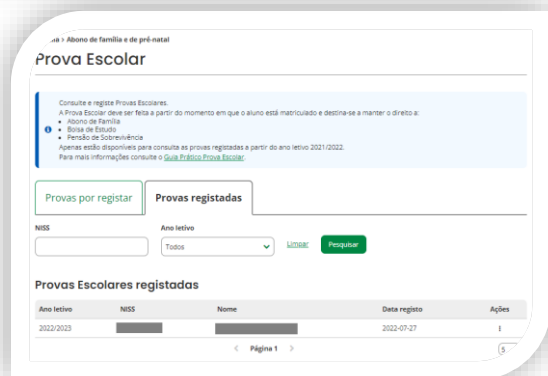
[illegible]a > Abono de família e pré-natal

Prova Escolar

Consulte e registe Provas Escolares.
A Prova Escolar deve ser feita a partir do momento em que o aluno está matriculado e destina-se a manter o direito a:
• Abono de Família
• Bolsa de Estudo
• Pensão de Sobrevivência
Apenas estão disponíveis para consulta as provas registadas a partir do ano letivo 2021/2022.
Para mais informações consulte o Guia Prático Prova Escolar.

Provas por registar | Provas registadas

NISS

Ano letivo
Todos

Limpar

Pesquisar

Provas Escolares registadas

| Ano letivo | NISS | Nome | Data registo | Ações |
|---|---|---|---|---|
| 2022/2023 | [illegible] | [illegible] | 2022-07-27 | ⋮ |

< Página 1 >

5